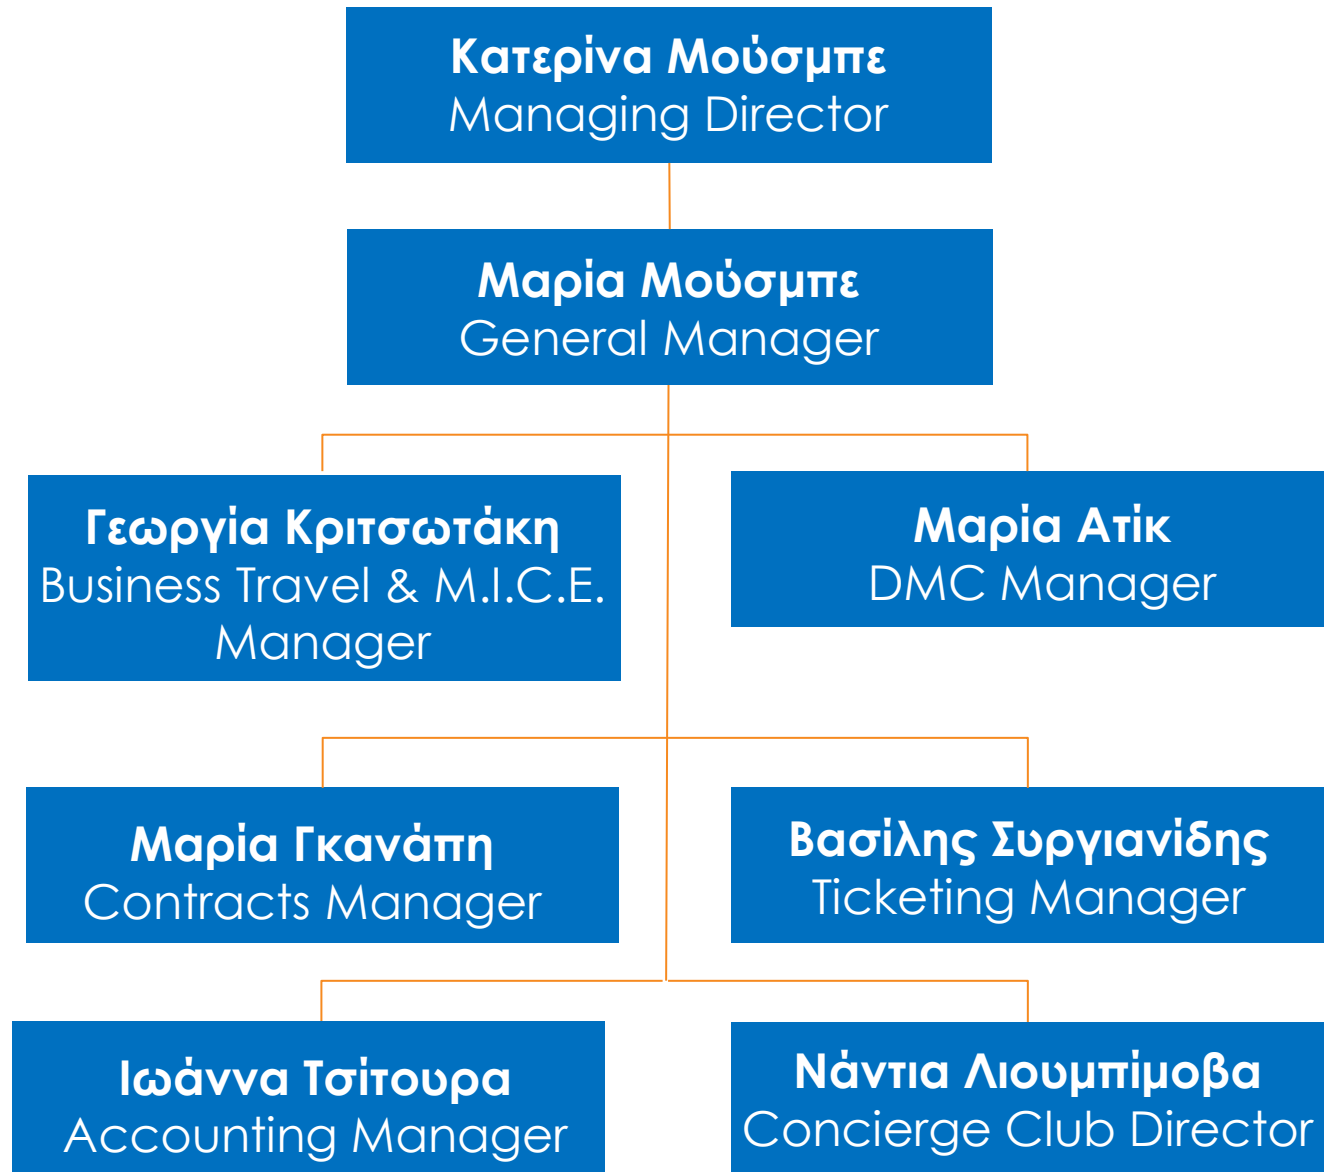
Κατερίνα Μούσμπε
Managing Director

Μαρία Μούσμπε
General Manager

Γεωργία Κριτσωτάκη
Business Travel & M.I.C.E. Manager

Μαρία Ατίκ
DMC Manager

Μαρία Γκανάπη
Contracts Manager

Βασίλης Συργιανίδης
Ticketing Manager

Ιωάννα Τσίτουρα
Accounting Manager

Νάντια Λιουμπίμοβα
Concierge Club Director